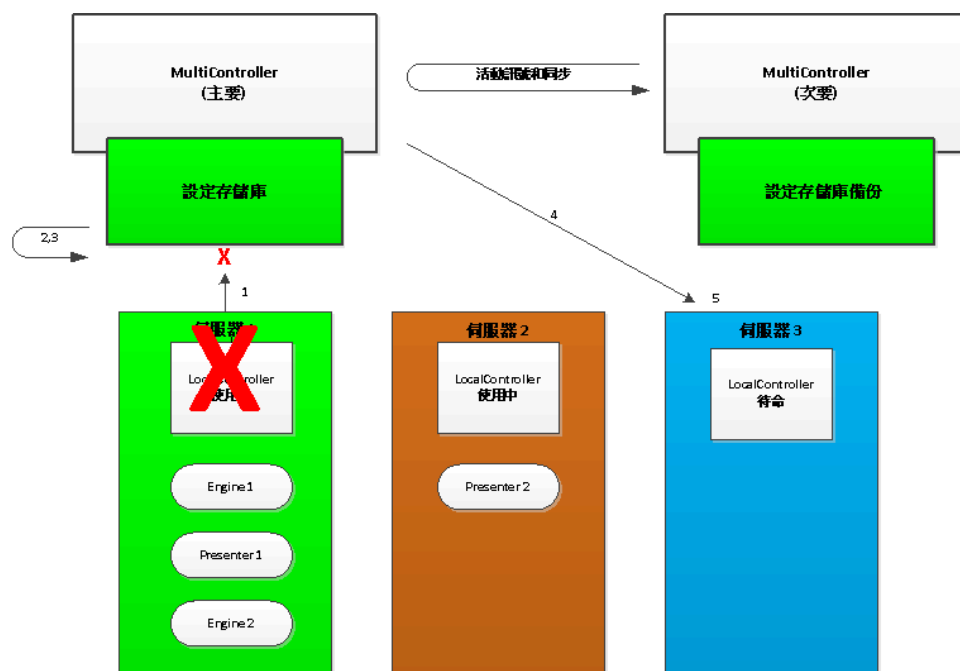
MultiController
(主要)

活動訊號和同步

MultiController
(次要)

設定存儲庫

設定存儲庫備份

2,3

4

X

1

5

伺服器 1

LocalController
使用中

伺服器 2

LocalController
使用中

伺服器 3

LocalController
待命

Engine1

Presenter 2

Presenter1

Engine2